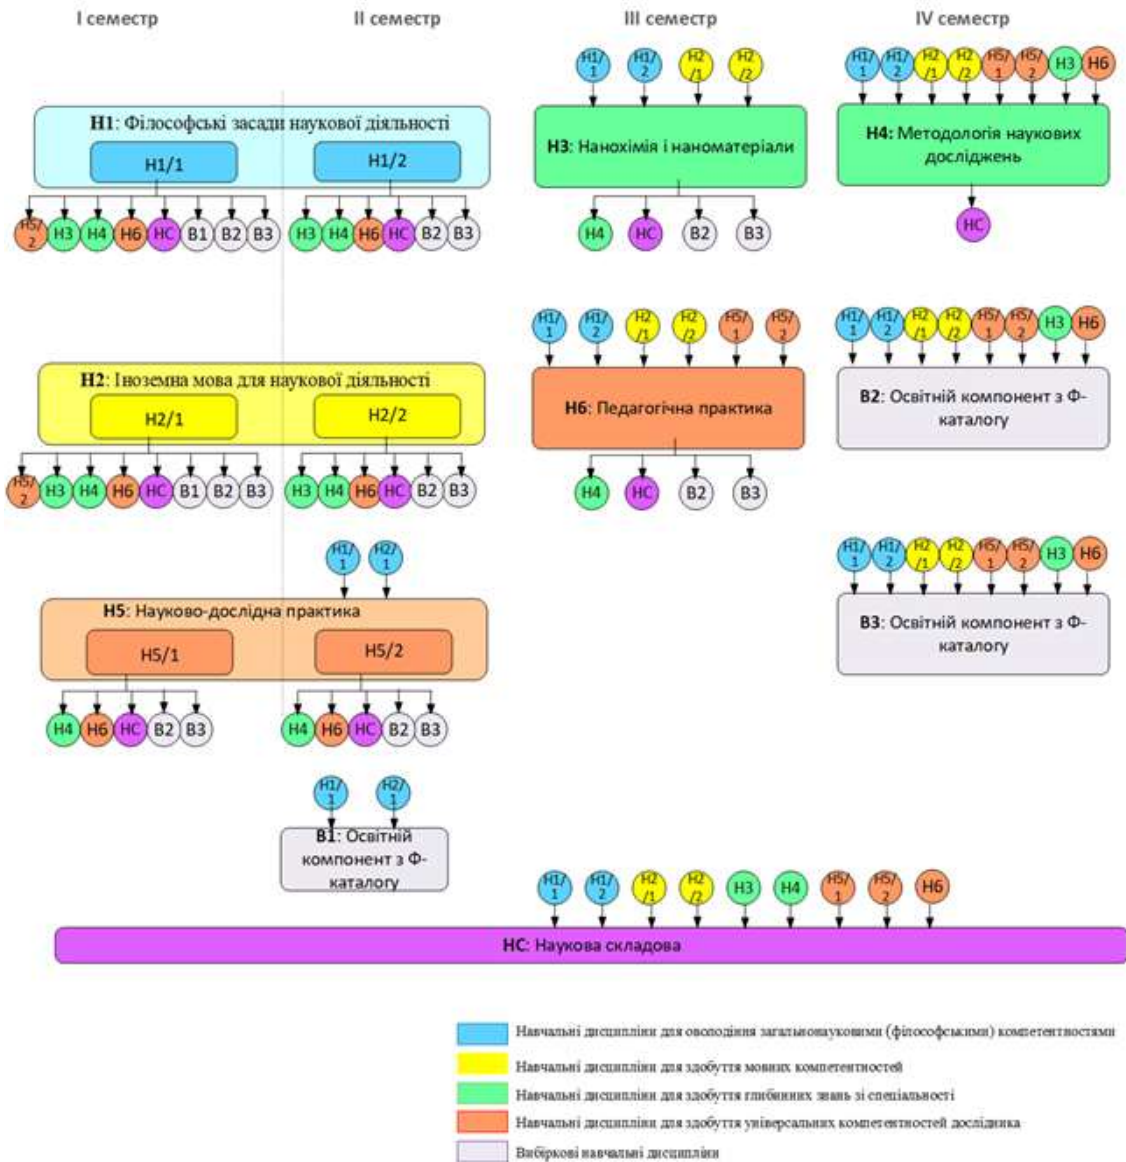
I семестр

II семестр

III семестр

IV семестр

Н1: Філософські засади наукової діяльності

Н1/1

Н1/2

Н5/2 Н3 Н4 Н6 НС В1 В2 В3

Н3 Н4 Н6 НС В2 В3

Н1/1 Н1/2 Н2/1 Н2/2

Н3: Нанохімія і наноматеріали

Н4 НС В2 В3

Н1/1 Н1/2 Н2/1 Н2/2 Н5/1 Н5/2 Н3 Н6

Н4: Методологія наукових досліджень

НС

Н1/1 Н1/2 Н2/1 Н2/2 Н5/1 Н5/2

Н6: Педагогічна практика

Н4 НС В2 В3

Н1/1 Н1/2 Н2/1 Н2/2 Н5/1 Н5/2 Н3 Н6

В2: Освітній компонент з Ф-каталогу

Н2: Іноземна мова для наукової діяльності

Н2/1

Н2/2

Н5/2 Н3 Н4 Н6 НС В1 В2 В3

Н3 Н4 Н6 НС В2 В3

Н1/1 Н2/1

Н5: Науково-дослідна практика

Н5/1

Н5/2

Н4 Н6 НС В2 В3

Н4 Н6 НС В2 В3

Н1/1 Н1/2 Н2/1 Н2/2 Н5/1 Н5/2 Н3 Н6

В3: Освітній компонент з Ф-каталогу

Н1/1 Н2/1

В1: Освітній компонент з Ф-каталогу

Н1/1 Н1/2 Н2/1 Н2/2 Н3 Н4 Н5/1 Н5/2 Н6

НС: Наукова складова

Навчальні дисципліни для оволодіння загальнонауковими (філософськими) компетентностями

Навчальні дисципліни для здобуття мовних компетентностей

Навчальні дисципліни для здобуття глибинних знань зі спеціальності

Навчальні дисципліни для здобуття універсальних компетентностей дослідника

Вибіркові навчальні дисципліни